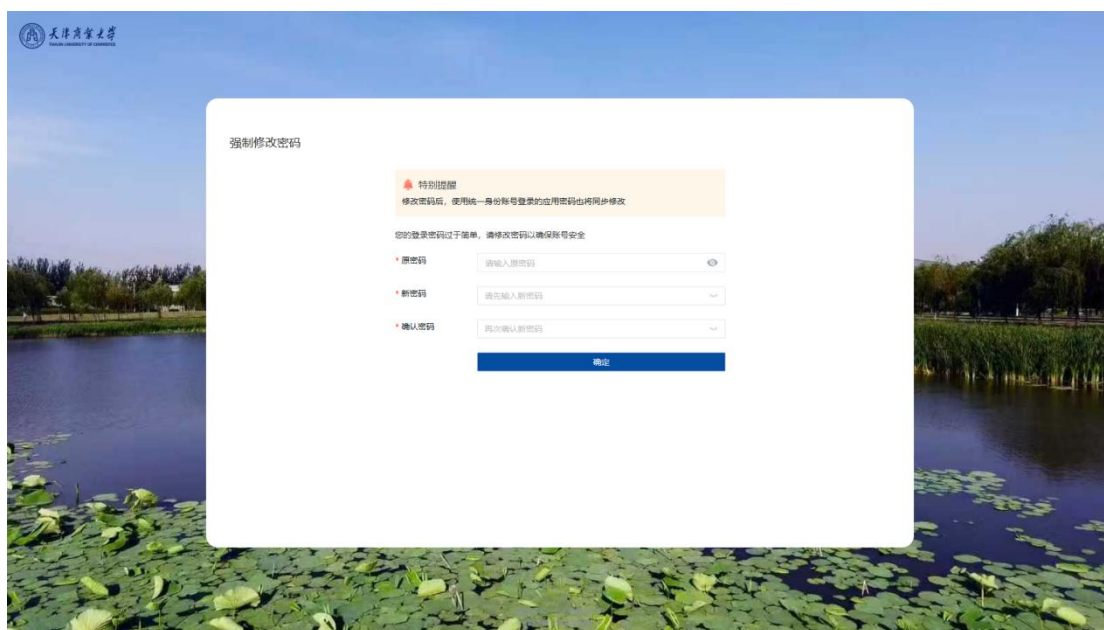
天津商业大学
TIANJIN UNIVERSITY OF COMMERCE

强制修改密码

特别提醒
修改密码后，使用统一身份账号登录的应用密码也将同步修改

您的登录密码过于简单，请修改密码以确保账号安全

* 原密码
请输入原密码

* 新密码
请先输入新密码

* 确认密码
再次确认新密码

确定